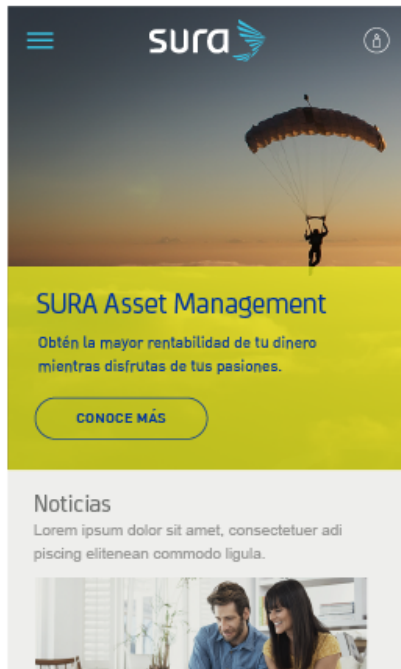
sura

SURA Asset Management

Obtén la mayor rentabilidad de tu dinero mientras disfrutas de tus pasiones.

CONOCE MÁS

Noticias

Lorem ipsum dolor sit amet, consectetuer adi piscing elitenean commodo ligula.